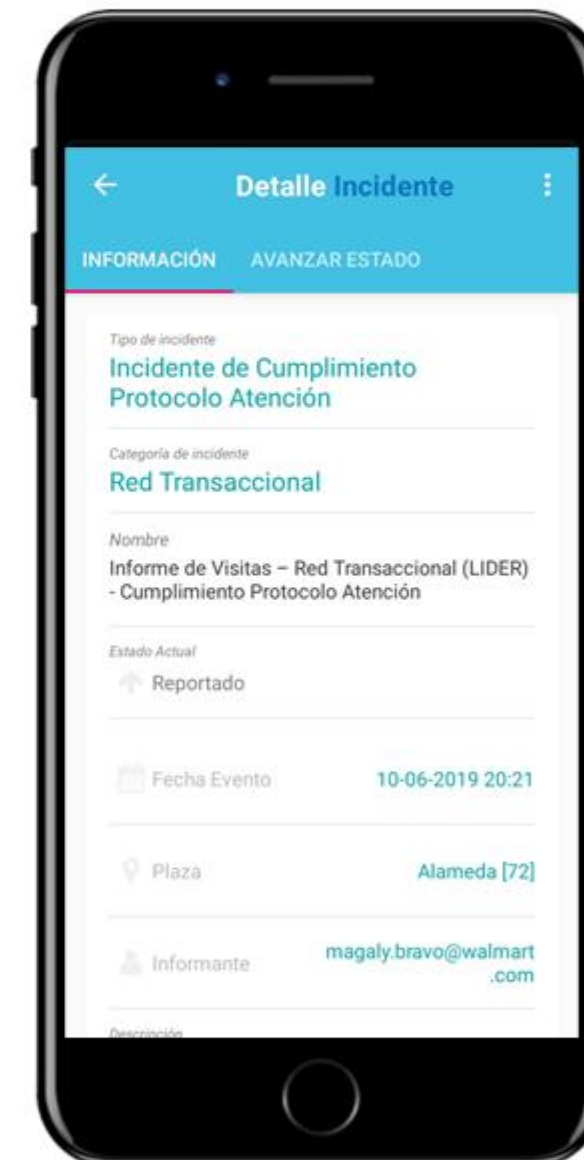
Detalle Incidente

INFORMACIÓN AVANZAR ESTADO

Tipo de incidente
Incidente de Cumplimiento Protocolo Atención

Categoría de incidente
Red Transaccional

Nombre
Informe de Visitas – Red Transaccional (LIDER) - Cumplimiento Protocolo Atención

Estado Actual
Reportado

Fecha Evento 10-06-2019 20:21

Plaza Alameda [72]

Informante magaly.bravo@walmart.com

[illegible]